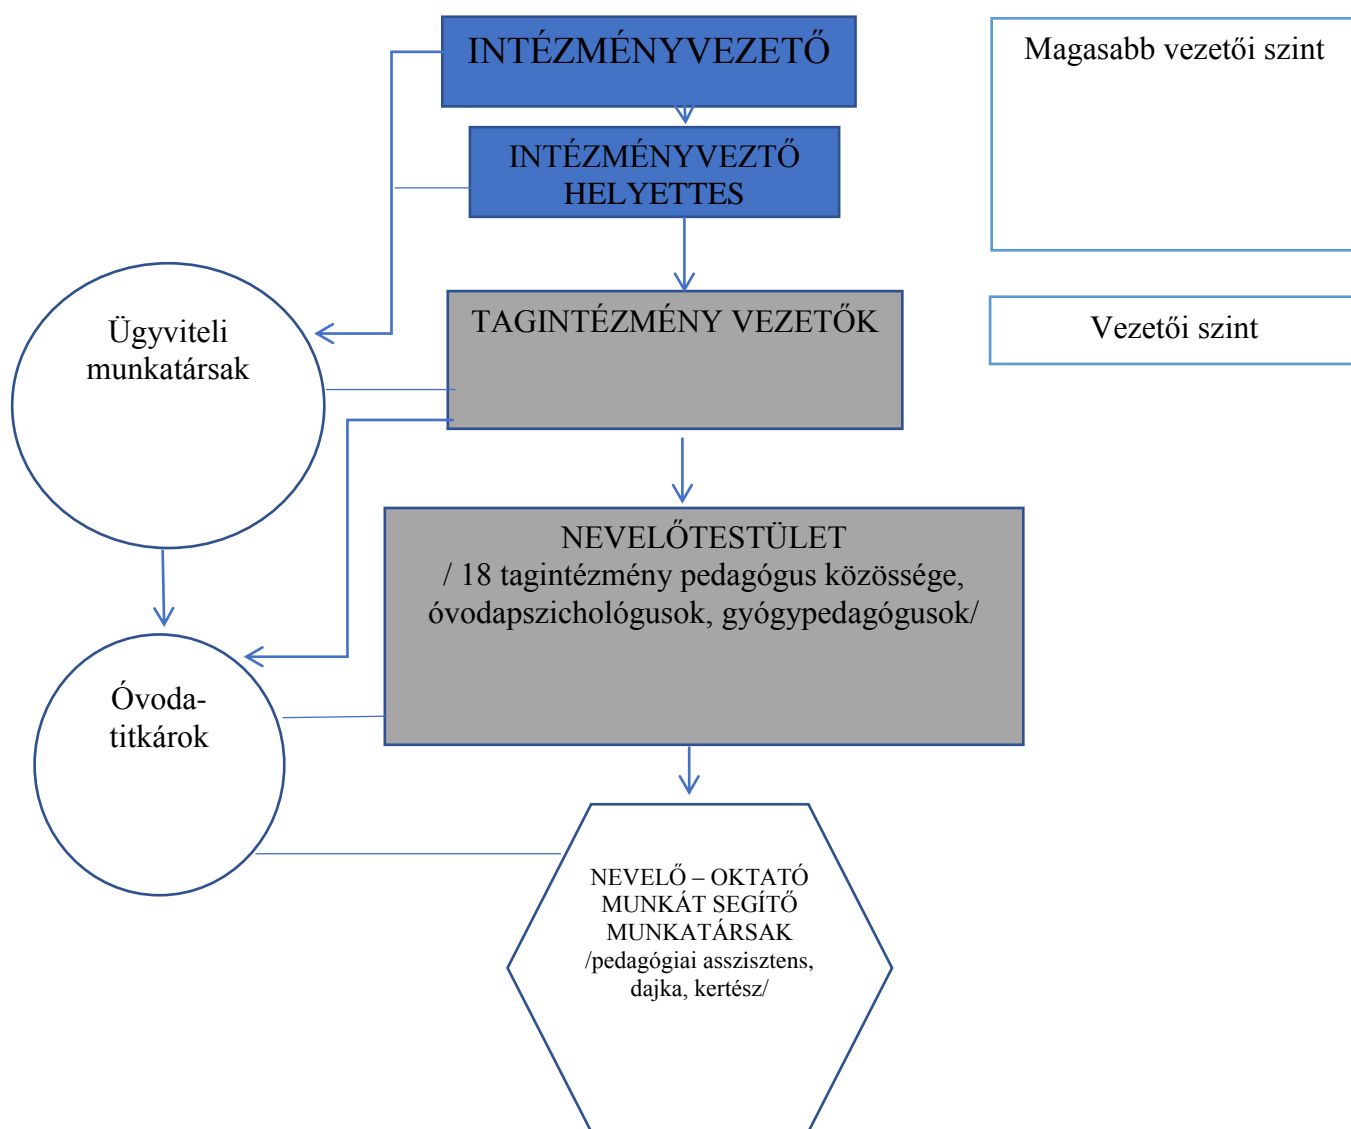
INTÉZMÉNYVEZETŐ

INTÉZMÉNYVEZTŐ HELYETTES

Magasabb vezetői szint

Ügyviteli munkatársak

TAGINTÉZMÉNY VEZETŐK

Vezetői szint

NEVELŐTESTÜLET
/ 18 tagintézmény pedagógus közössége, óvodapszichológusok, gyógypedagógusok/

Óvoda-titkárok

NEVELŐ – OKTATÓ MUNKÁT SEGÍTŐ MUNKATÁRSAK /pedagógiai asszisztens, dajka, kertész/